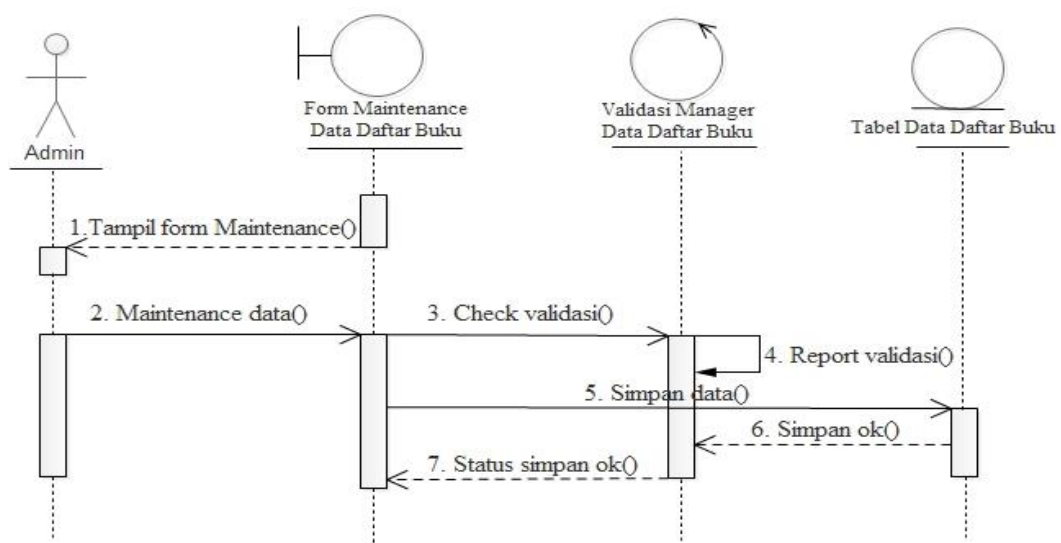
Admin

Form Maintenance
Data Daftar Buku

Validasi Manager
Data Daftar Buku

Tabel Data Daftar Buku

1.Tampil form Maintenance()

2. Maintenance data()

3. Check validasi()

4. Report validasi()

5. Simpan data()

6. Simpan ok()

7. Status simpan ok()